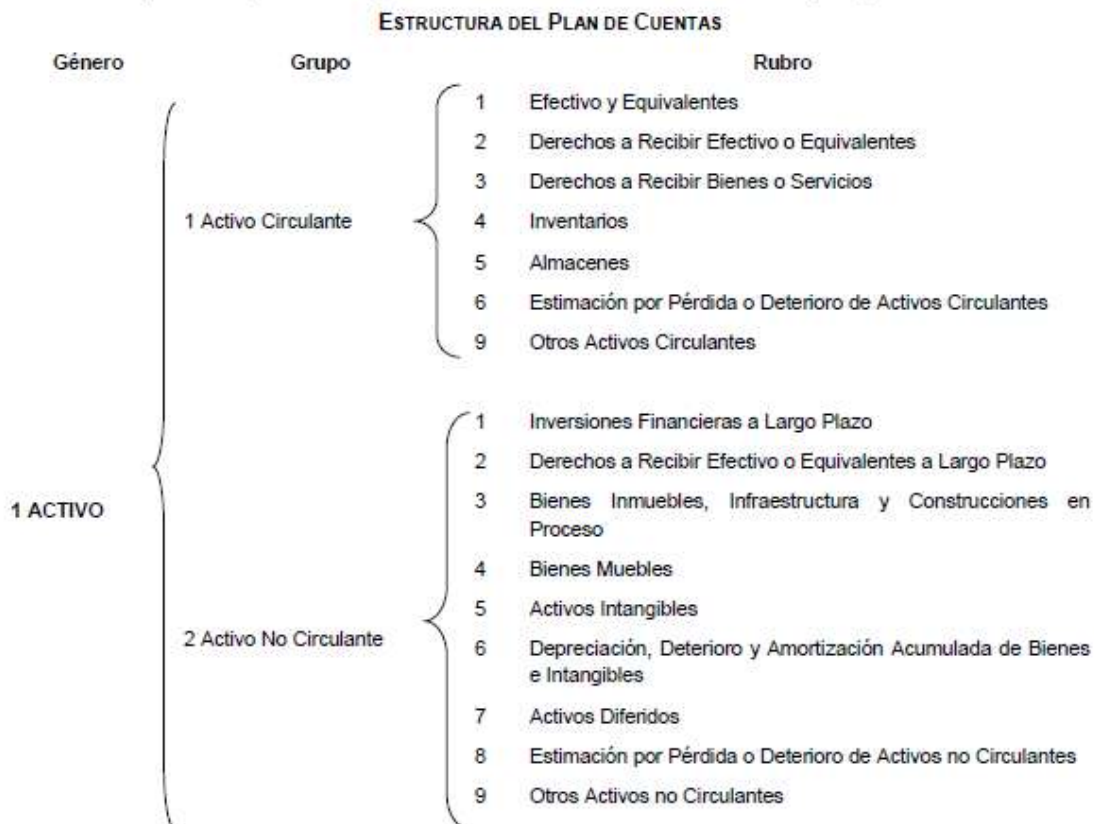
ESTRUCTURA DEL PLAN DE CUENTAS

Género

Grupo

Rubro

1 ACTIVO

1 Activo Circulante

1 Efectivo y Equivalentes
2 Derechos a Recibir Efectivo o Equivalentes
3 Derechos a Recibir Bienes o Servicios
4 Inventarios
5 Almacenes
6 Estimación por Pérdida o Deterioro de Activos Circulantes
9 Otros Activos Circulantes

2 Activo No Circulante

1 Inversiones Financieras a Largo Plazo
2 Derechos a Recibir Efectivo o Equivalentes a Largo Plazo
3 Bienes Inmuebles, Infraestructura y Construcciones en Proceso
4 Bienes Muebles
5 Activos Intangibles
6 Depreciación, Deterioro y Amortización Acumulada de Bienes e Intangibles
7 Activos Diferidos
8 Estimación por Pérdida o Deterioro de Activos no Circulantes
9 Otros Activos no Circulantes